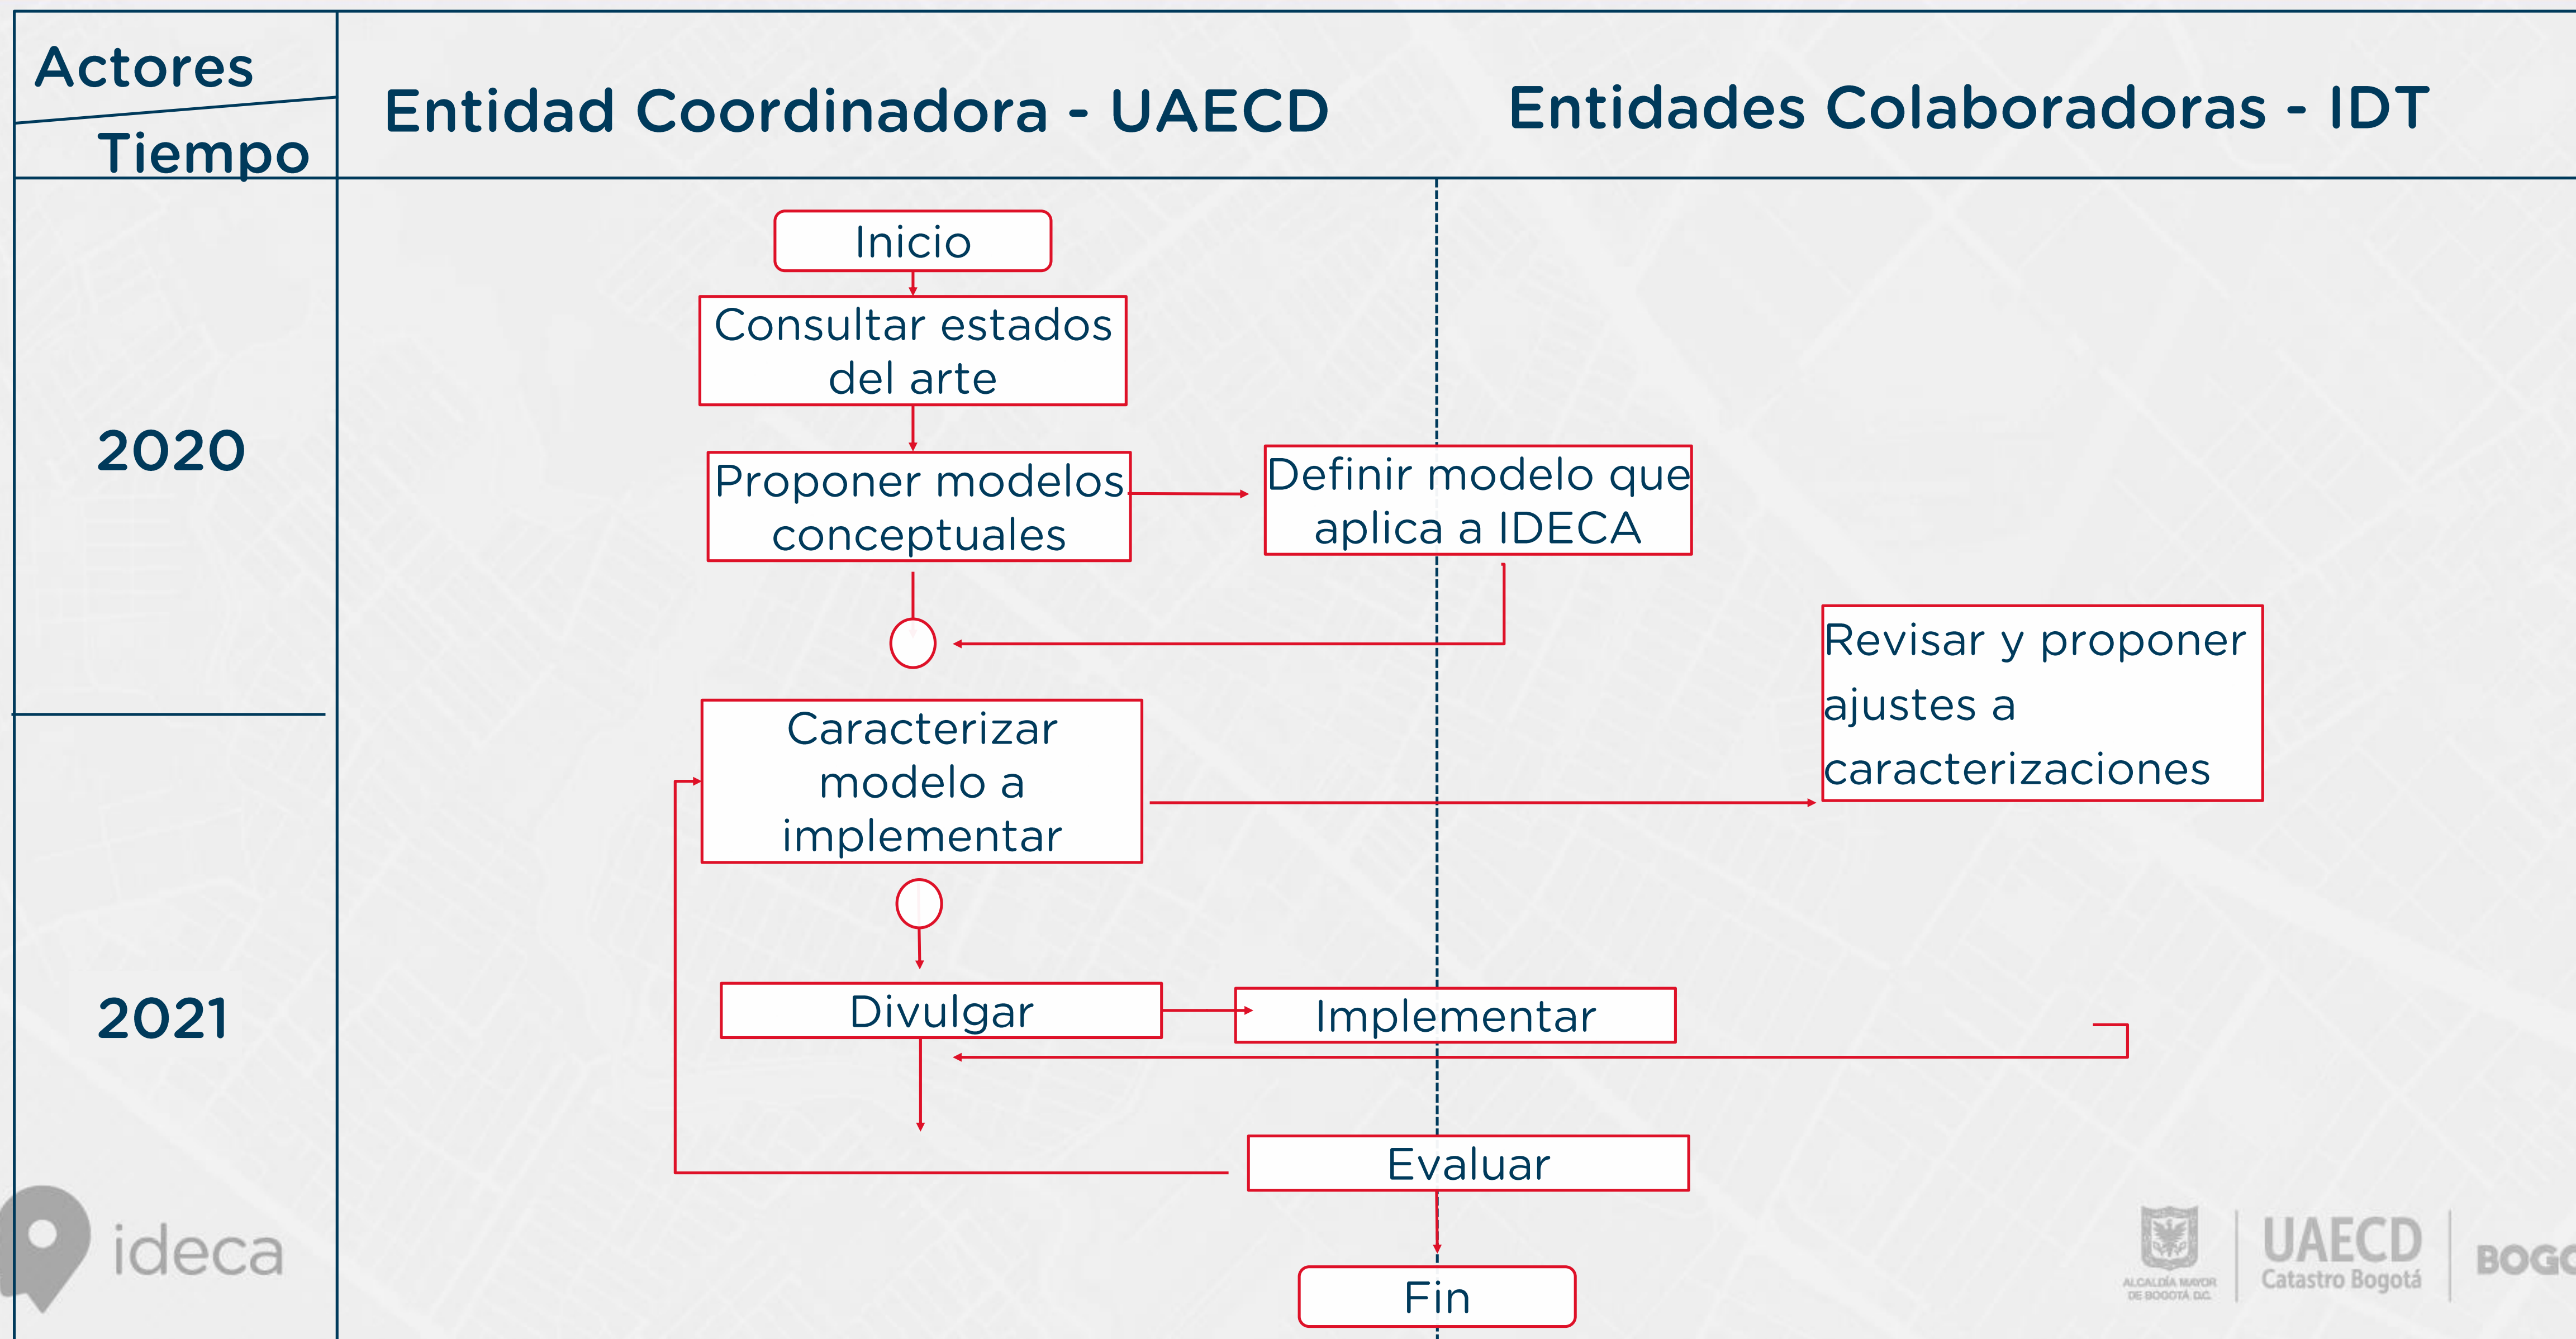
Actores
Tiempo

Entidad Coordinadora - UAECD

Entidades Colaboradoras - IDT

2020

Inicio

Consultar estados del arte

Proponer modelos conceptuales

Definir modelo que aplica a IDECA

Revisar y proponer ajustes a caracterizaciones

Caracterizar modelo a implementar

2021

Divulgar

Implementar

Evaluar

Fin

ideca

ALCALDÍA MAYOR DE BOGOTÁ D.C.

UAECD
Catastro Bogotá

BOGO